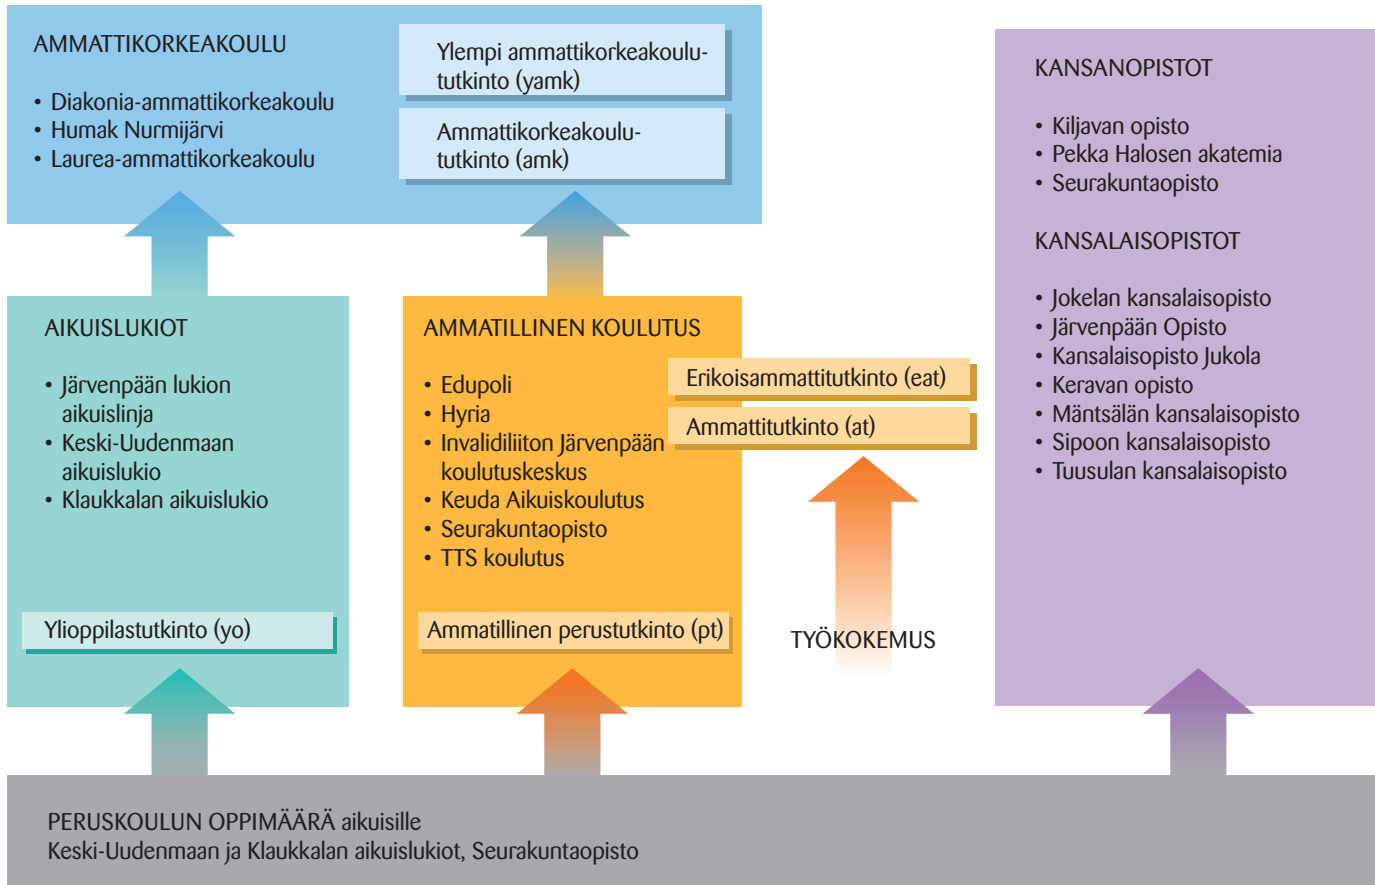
AMMATTIKORKEAKOULU

• Diakonia-ammattikorkeakoulu
• Humak Nurmijärvi
• Laurea-ammattikorkeakoulu

Ylempi ammattikorkeakoulututkinto (yamk)

Ammattikorkeakoulututkinto (amk)

KANSANOPISTOT

• Kiljavan opisto
• Pekka Halosen akatemia
• Seurakuntaopisto

KANSALAISOPISTOT

• Jokelan kansalaisopisto
• Järvenpään Opisto
• Kansalaisopisto Jukola
• Keravan opisto
• Mäntsälän kansalaisopisto
• Sipoon kansalaisopisto
• Tuusulan kansalaisopisto

AIKUISLUKIOT

• Järvenpään lukion aikuislinja
• Keski-Uudenmaan aikuislukio
• Klaukkalan aikuislukio

Ylioppilastutkinto (yo)

AMMATILLINEN KOULUTUS

• Edupoli
• Hyria
• Invalidiliiton Järvenpään koulutuskeskus
• Keuda Aikuiskoulutus
• Seurakuntaopisto
• TTS koulutus

Erikoisammattitutkinto (eat)

Ammattitutkinto (at)

Ammatillinen perustutkinto (pt)

TYÖKOKEMUS

PERUSKOULUN OPPIMÄÄRÄ aikuisille
Keski-Uudenmaan ja Klaukkalan aikuislukiot, Seurakuntaopisto